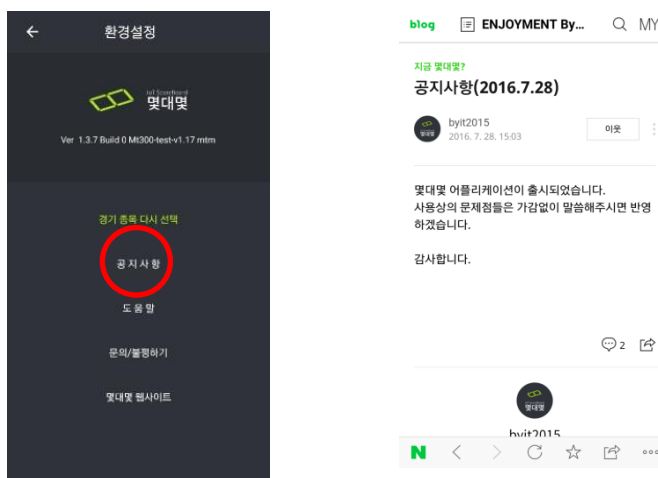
←
환경설정

IoT ScoreBoard
몇대몇

Ver 1.3.7 Build 0 Mt300-test-v1.17 mtm

경기 종목 다시 선택

공 지 사 항

도 움 말

문의/불평하기

몇대몇 웹사이트

blog ENJOYMENT By... MY

지금 몇대몇?
공지사항(2016.7.28)

byit2015
2016. 7. 28. 15:03
이웃

몇대몇 어플리케이션이 출시되었습니다.
사용상의 문제점들은 가감없이 말씀해주시면 반영하겠습니다.

감사합니다.

2

몇대몇
byit2015

N